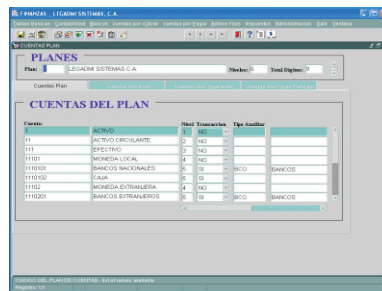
FINANZAS LEGADMI SISTEMAS, C.A.

Tablas Basicas Contabilidad Bancos cuentas por cobrar Cuentas por Pagar Activos Fijos Impuestos Administracion Sale Ventana

CUENTAS PLAN

PLANES

Plan: 1 LEGADMI SISTEMAS C.A. Niveles: 6 Total Digitos: 9

Cuentas Plan

CUENTAS DEL PLAN

| Cuenta | | Nivel | Transaccion | Tipo Auxiliar | |
|---|---|---|---|---|---|
| 1 | ACTIVO | 1 | NO | | |
| 11 | ACTIVO CIRCULANTE | 2 | NO | | |
| 111 | EFECTIVO | 3 | NO | | |
| 11101 | MONEDA LOCAL | 4 | NO | | |
| 1110101 | BANCOS NACIONALES | 5 | SI | BCO | BANCOS |
| 1110102 | CAJA | 5 | SI | | |
| 11102 | MONEDA EXTRANJERA | 4 | NO | | |
| 1110201 | BANCOS EXTRANJEROS | 5 | SI | BCO | BANCOS |

CODIGO DEL PLAN DE CUENTAS - Esta consulta no puede ser ejecutada
Registro: 1/1